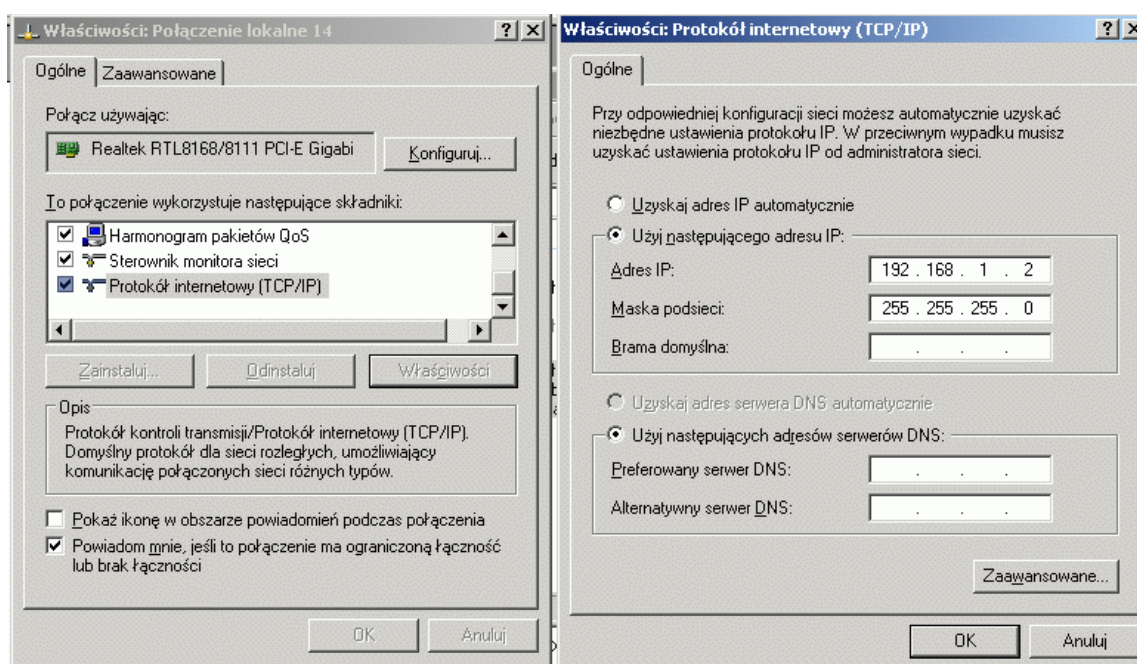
Właściwości: Połączenie lokalne 14 ? X

Ogólne | Zaawansowane

Połącz używając:

Realtek RTL8168/8111 PCI-E Gigabi

Konfiguruj...

To połączenie wykorzystuje następujące składniki:

Harmonogram pakietów QoS
Sterownik monitora sieci
Protokół internetowy (TCP/IP)

Zainstaluj... | Odinstaluj | Właściwości

Opis

Protokół kontroli transmisji/Protokół internetowy (TCP/IP). Domyślny protokół dla sieci rozległych, umożliwiający komunikację połączonych sieci różnych typów.

Pokaż ikonę w obszarze powiadomień podczas połączenia

Powiadom mnie, jeśli to połączenie ma ograniczoną łączność lub brak łączności

OK | Anuluj

Właściwości: Protokół internetowy (TCP/IP) ? X

Ogólne

Przy odpowiedniej konfiguracji sieci możesz automatycznie uzyskać niezbędne ustawienia protokołu IP. W przeciwnym wypadku musisz uzyskać ustawienia protokołu IP od administratora sieci.

Uzyskaj adres IP automatycznie

Użyj następującego adresu IP:

Adres IP: 192 . 168 . 1 . 2

Maska podsieci: 255 . 255 . 255 . 0

Brama domyślna: . . .

Uzyskaj adres serwera DNS automatycznie

Użyj następujących adresów serwerów DNS:

Preferowany serwer DNS: . . .

Alternatywny serwer DNS: . . .

Zaawansowane...

OK | Anuluj